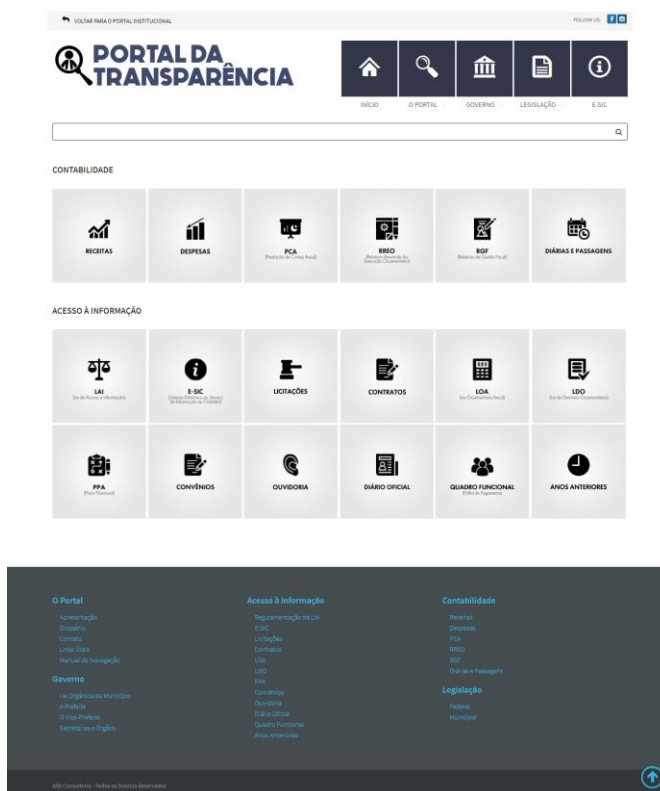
VOLTAR PARA O PORTAL INSTITUCIONAL

FOLLOW US:

PORTAL DA TRANSPARÊNCIA

INÍCIO
O PORTAL
GOVERNO
LEGISLAÇÃO
E-SIC

CONTABILIDADE

RECEITAS
DESPESAS
PCA (Prestação de Contas Anual)
RREO (Relatório Resumido da Execução Orçamentária)
RGF (Relatório de Gestão Fiscal)
DIÁRIAS E PASSAGENS

ACESSO À INFORMAÇÃO

LAI (Lei de Acesso à Informação)
E-SIC (Sistema Eletrônico do Serviço de Informação ao Cidadão)
LICITAÇÕES
CONTRATOS
LOA (Lei Orçamentária Anual)
LDO (Lei de Diretrizes Orçamentárias)
PPA (Plano Plurianual)
CONVÊNIOS
OUVIDORIA
DIÁRIO OFICIAL
QUADRO FUNCIONAL (Folha de Pagamento)
ANOS ANTERIORES

O Portal
Apresentação
Glossário
Contato
Links Úteis
Manual de navegação

Governo
Lei Orgânica do Município
A Prefeita
O Vice-Prefeito
Secretarias e Órgãos

Acesso à Informação
Regulamentação da LAI
E-SIC
Licitações
Contratos
LOA
LDO
PPA
Convênios
Ouvidoria
Diário Oficial
Quadro Funcional
Anos Anteriores

Contabilidade
Receitas
Despesas
PCA
RREO
RGF
Diárias e Passagens

Legislação
Federal
Municipal

Alfa Consultoria - Todos os Direitos Reservados